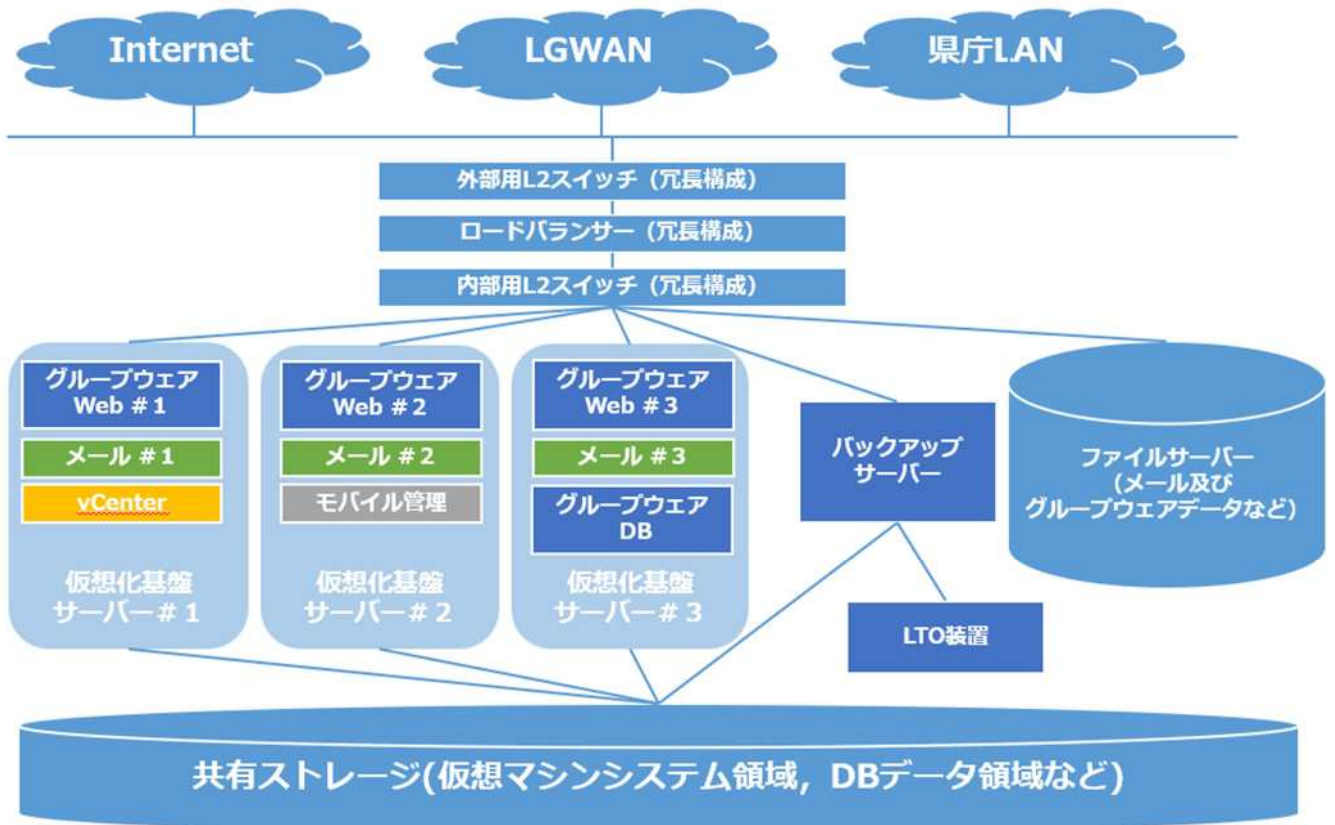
Internet

LGWAN

県庁LAN

外部用L2スイッチ（冗長構成）

ロードバランサー（冗長構成）

内部用L2スイッチ（冗長構成）

グループウェア Web＃1

メール＃1

vCenter

仮想化基盤 サーバー＃1

グループウェア Web＃2

メール＃2

モバイル管理

仮想化基盤 サーバー＃2

グループウェア Web＃3

メール＃3

グループウェア DB

仮想化基盤 サーバー＃3

バックアップ サーバー

LTO装置

ファイルサーバー （メール及び グループウェアデータなど）

共有ストレージ(仮想マシンシステム領域，DBデータ領域など)